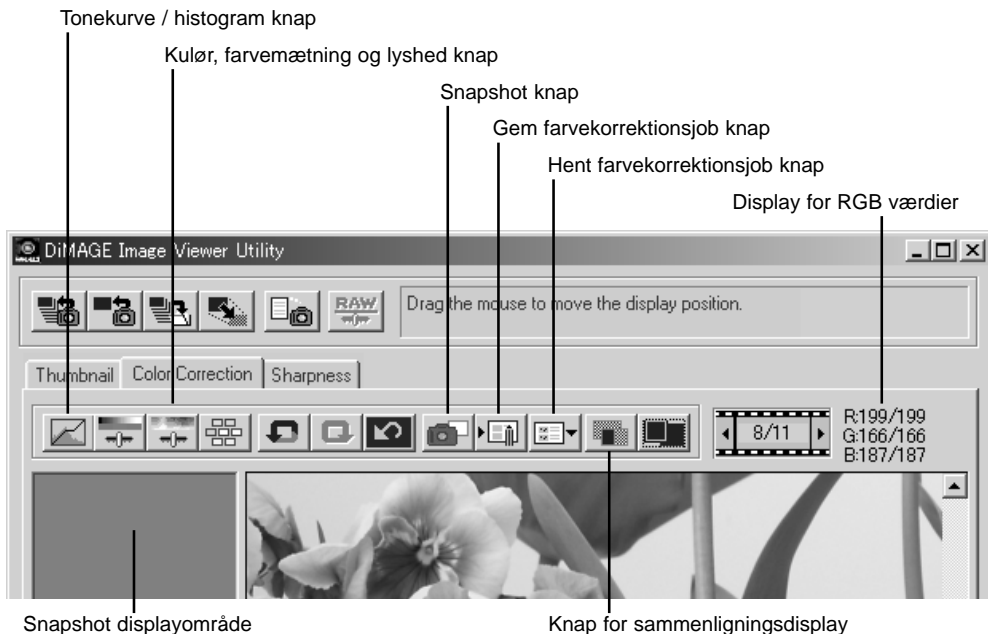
Tonekurve / histogram knap

Kulør, farvemætning og lyshed knap

Snapshot knap

Gem farvekorrektionsjob knap

Hent farvekorrektionsjob knap

Display for RGB værdier

DiMAGE Image Viewer Utility

RAW

Drag the mouse to move the display position.

Thumbnail | ColorCorrection | Sharpness

8/11

R:199/199
G:166/166
B:187/187

Snapshot displayområde

Knap for sammenligningsdisplay